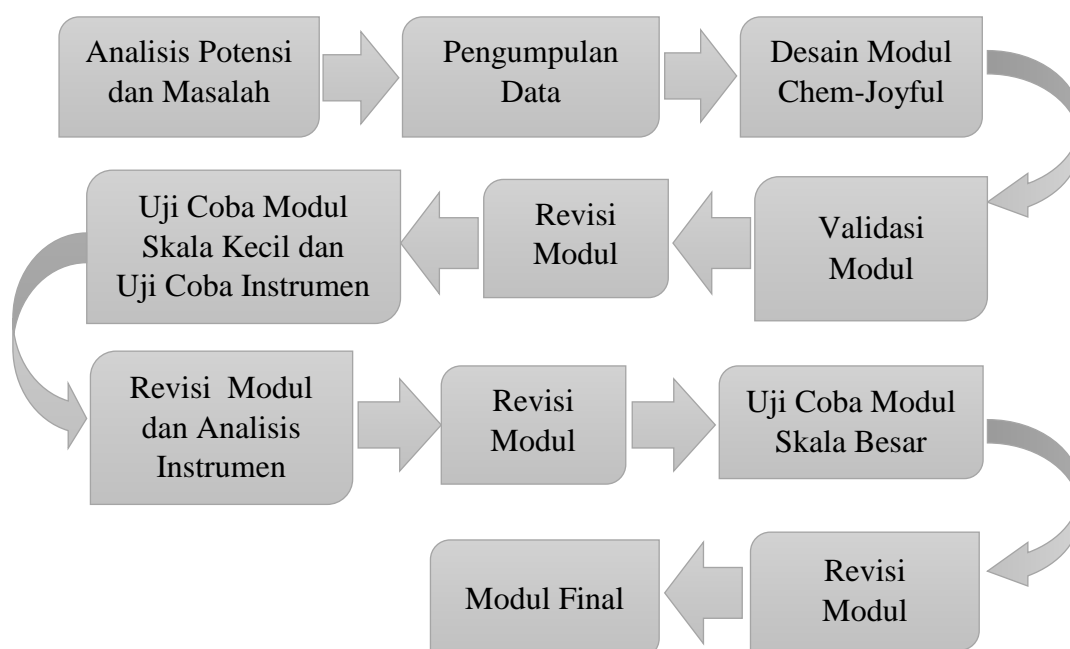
Analisis Potensi dan Masalah

Pengumpulan Data

Desain Modul Chem-Joyful

Validasi Modul

Revisi Modul

Uji Coba Modul Skala Kecil dan Uji Coba Instrumen

Revisi Modul dan Analisis Instrumen

Revisi Modul

Uji Coba Modul Skala Besar

Revisi Modul

Modul Final